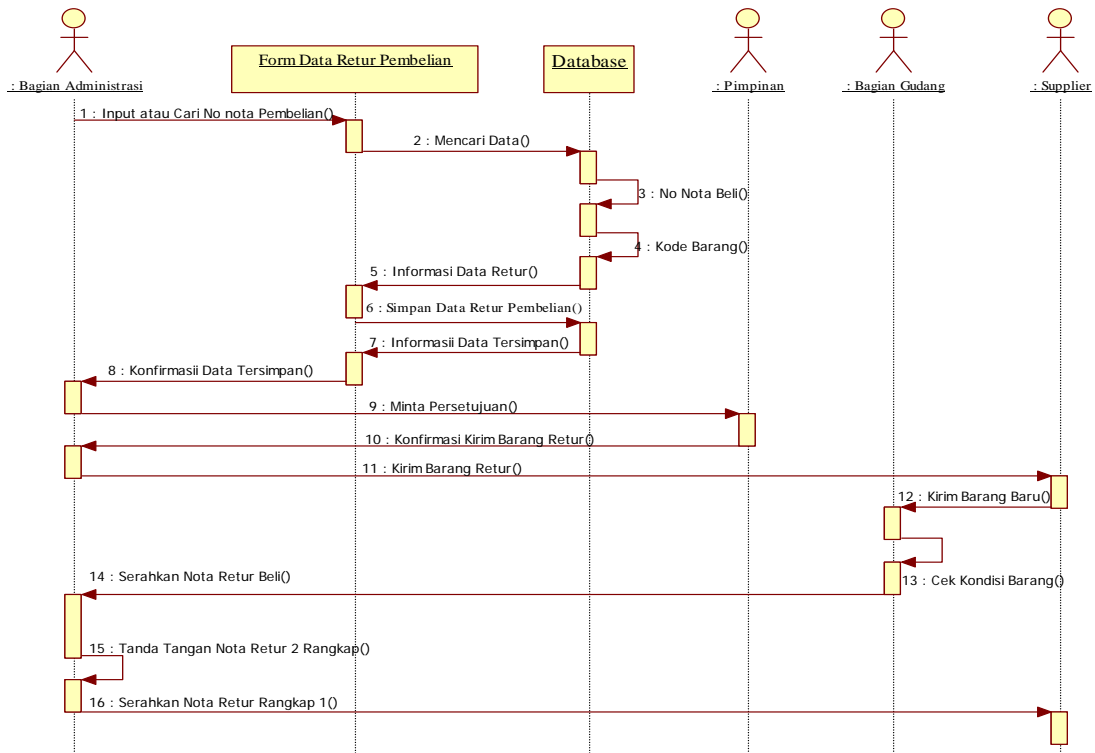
: Bagian Administrasi

Form Data Retur Pembelian

Database

: Pimpinan

: Bagian Gudang

: Supplier

1 : Input atau Cari No nota Pembelian()

2 : Mencari Data()

3 : No Nota Beli()

4 : Kode Barang()

5 : Informasi Data Retur()

6 : Simpan Data Retur Pembelian()

7 : Informasii Data Tersimpan()

8 : Konfirmasii Data Tersimpan()

9 : Minta Persetujuan()

10 : Konfirmasi Kirim Barang Retur()

11 : Kirim Barang Retur()

12 : Kirim Barang Baru()

13 : Cek Kondisi Barang()

14 : Serahkan Nota Retur Beli()

15 : Tanda Tangan Nota Retur 2 Rangkap()

16 : Serahkan Nota Retur Rangkap 1()